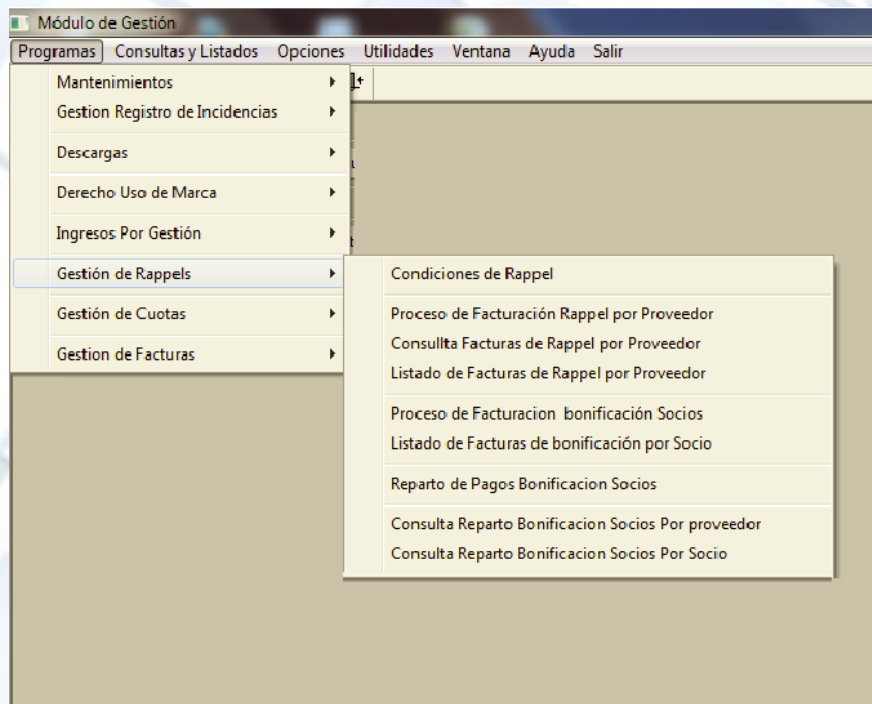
Módulo de Gestión

Programas Consultas y Listados Opciones Utilidades Ventana Ayuda Salir

Mantenimientos
Gestion Registro de Incidencias
Descargas
Derecho Uso de Marca
Ingresos Por Gestión
Gestión de Rappels
Gestión de Cuotas
Gestion de Facturas

Condiciones de Rappel
Proceso de Facturación Rappel por Proveedor
Consullta Facturas de Rappel por Proveedor
Listado de Facturas de Rappel por Proveedor
Proceso de Facturacion bonificación Socios
Listado de Facturas de bonificación por Socio
Reparto de Pagos Bonificacion Socios
Consulta Reparto Bonificacion Socios Por proveedor
Consulta Reparto Bonificacion Socios Por Socio